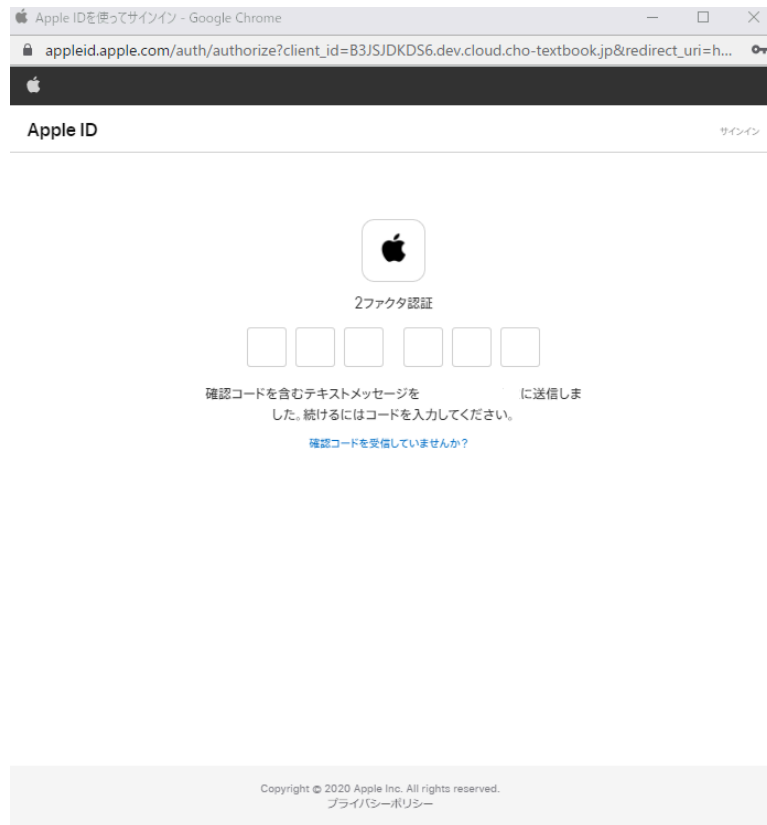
Apple IDを使ってサインイン - Google Chrome

appleid.apple.com/auth/authorize?client_id=B3JSJDKDS6.dev.cloud.cho-textbook.jp&redirect_uri=h...

Apple ID

サインイン

2ファクタ認証

確認コードを含むテキストメッセージを　　　　　　に送信しました。続けるにはコードを入力してください。

確認コードを受信していませんか？

Copyright © 2020 Apple Inc. All rights reserved.
プライバシーポリシー